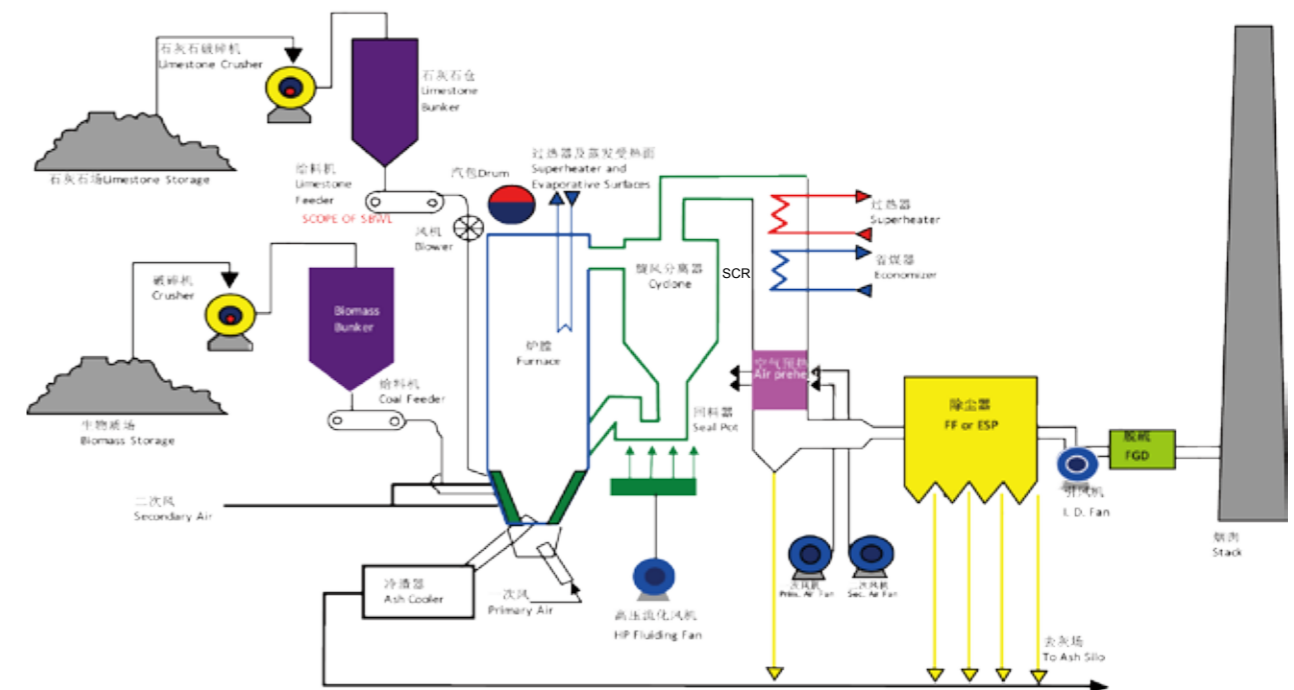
石灰石破碎机
Limestone Crusher

石灰石仓
Limestone Bunker

石灰石场Limestone Storage

给料机
Limestone Feeder

SCOPE OF SBWL

汽包Drum

过热器及蒸发受热面
Superheater and Evaporative Surfaces

风机
Blower

破碎机
Crusher

Biomass Bunker

给料机
Coal Feeder

生物质场
Biomass Storage

炉膛
Furnace

旋风分离器
Cyclone

SCR

过热器
Superheater

省煤器
Economizer

空气预热
Air prehe

回料器
Seal Pot

除尘器
FF or ESP

脱硫
FGD

引风机
I. D. Fan

烟囱
Stack

二次风
Secondary Air

冷渣器
Ash Cooler

一次风
Primary Air

高压流化风机
HP Fluiding Fan

一次风机
Prim. Air Fan

二次风机
Sec. Air Fan

去灰场
To Ash Silo